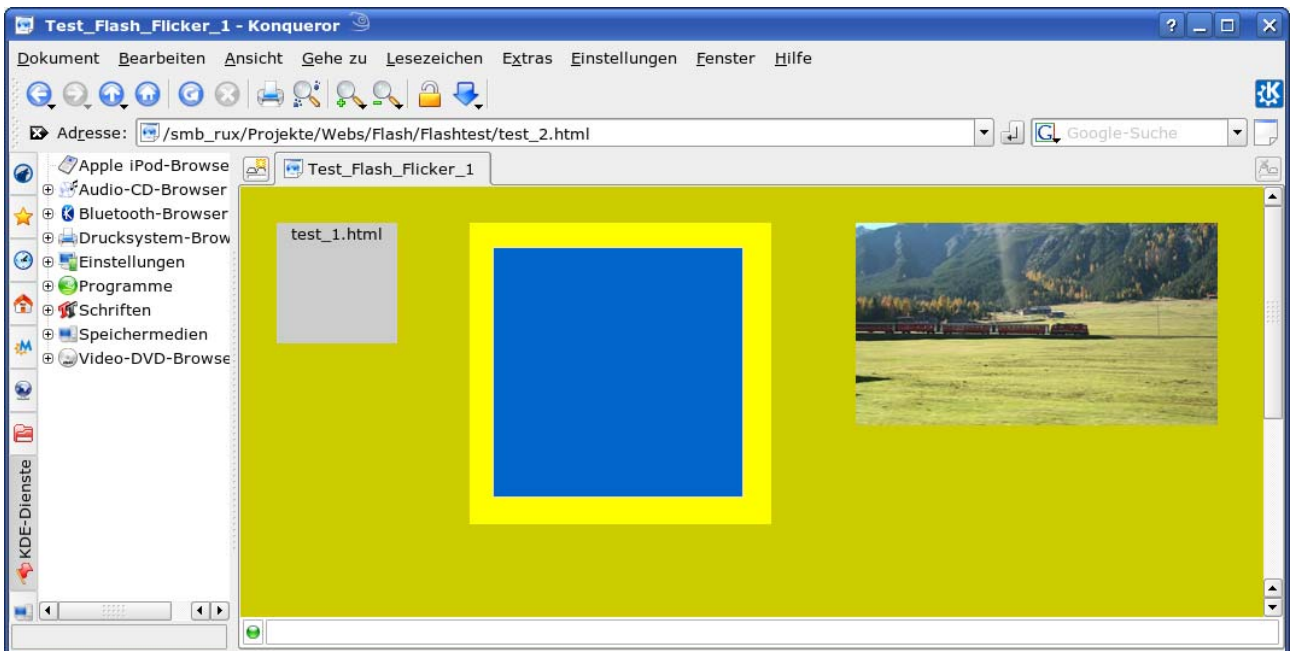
Test_Flash_Flicker_1 - Konqueror

Dokument Bearbeiten Ansicht Gehe zu Lesezeichen Extras Einstellungen Fenster Hilfe

Adresse: /smb_rux/Projekte/Webs/Flash/Flashtest/test_2.html

Google-Suche

Apple iPod-Browse
Audio-CD-Browser
Bluetooth-Browser
Drucksystem-Brow
Einstellungen
Programme
Schriften
Speichermedien
Video-DVD-Browse

KDE-Dienste

Test_Flash_Flicker_1

test_1.html